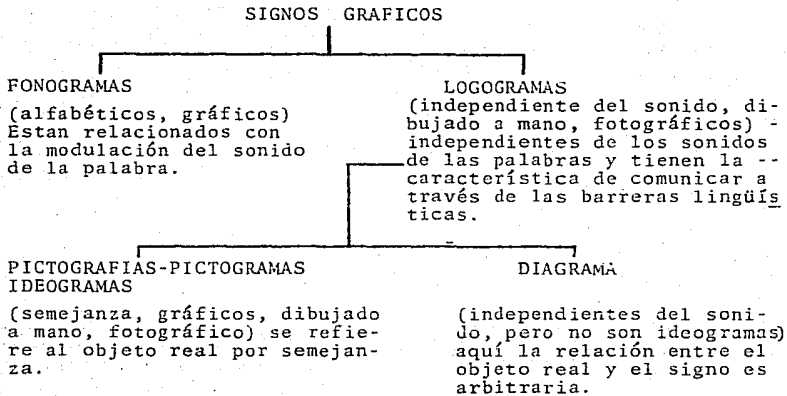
SIGNOS GRAFICOS

FONOGRAMAS

(alfabéticos, gráficos) Estan relacionados con la modulación del sonido de la palabra.

LOGOGRAMAS

(independiente del sonido, dibujado a mano, fotográficos) - independientes de los sonidos de las palabras y tienen la -- característica de comunicar a través de las barreras lingüísticas.

PICTOGRAFIAS-PICTOGRAMAS IDEOGRAMAS

(semejanza, gráficos, dibujado a mano, fotográfico) se refiere al objeto real por semejanza.

DIAGRAMA

(independientes del sonido, pero no son ideogramas) aquí la relación entre el objeto real y el signo es arbitraria.